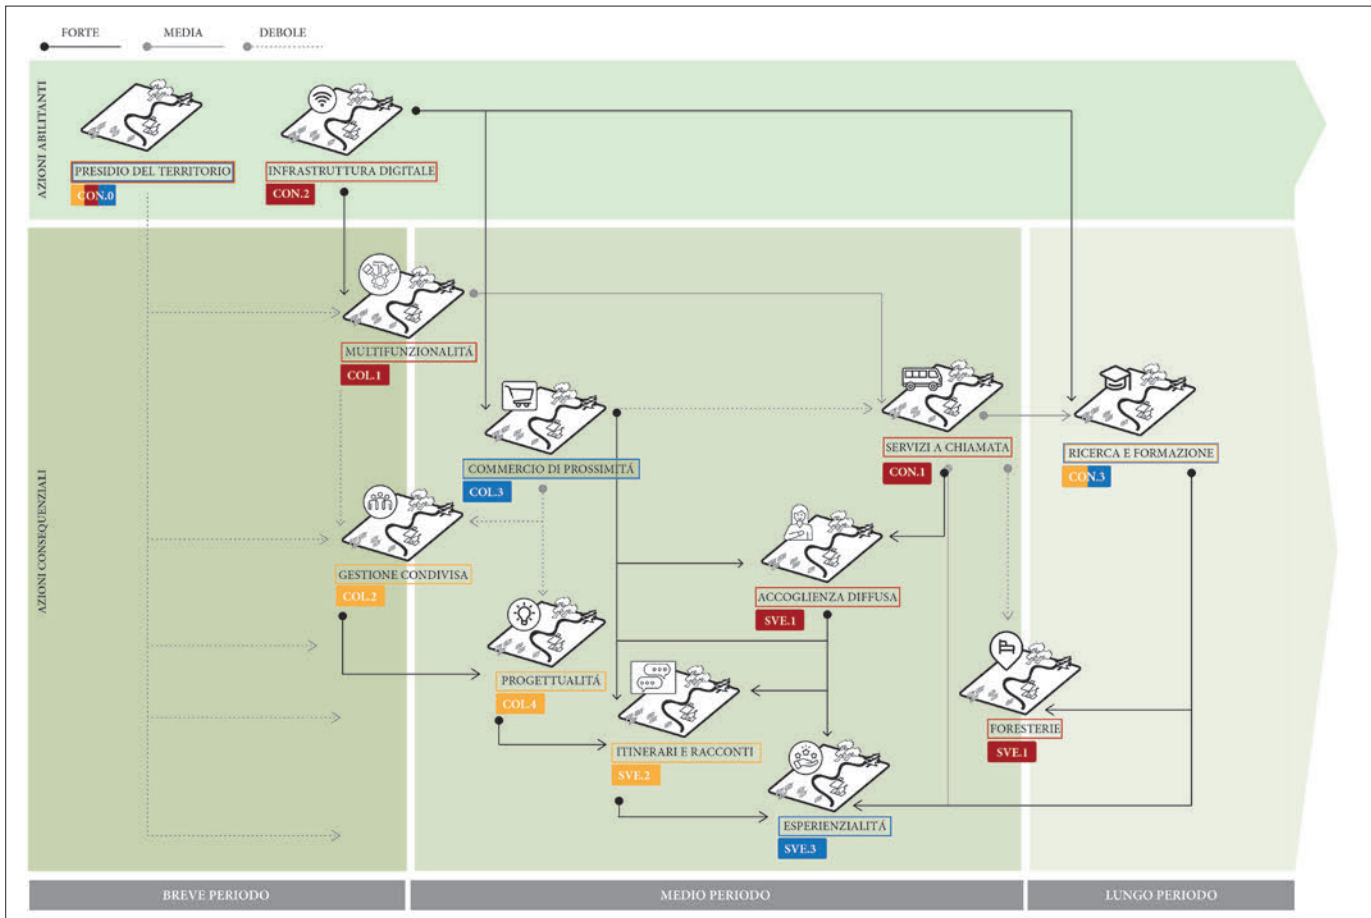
FORTE
MEDIA
DEBOLE

AZIONI ABILITANTI

PRESIDIO DEL TERRITORIO
CON.0

INFRASTRUTTURA DIGITALE
CON.2

AZIONI CONSEQUENZIALI

MULTIFUNZIONALITÀ
COL.1

COMMERCIO DI PROSSIMITÀ
COL.3

SERVIZI A CHIAMATA
CON.1

RICERCA E FORMAZIONE
CON.3

GESTIONE CONDIVISA
COL.2

ACCOGLIENZA DIFFUSA
SVE.1

PROGETTUALITÀ
COL.4

FORESTERIE
SVE.1

ITINERARI E RACCONTI
SVE.2

ESPERIENZIALITÀ
SVE.3

BREVE PERIODO
MEDIO PERIODO
LUNGO PERIODO